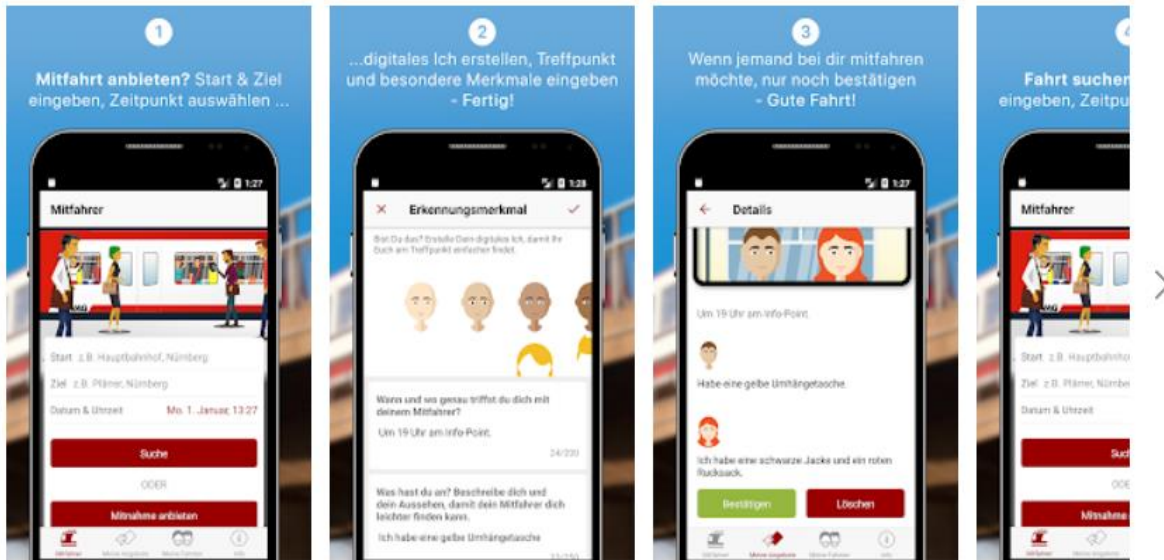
1

Mitfahrt anbieten? Start & Ziel eingeben, Zeitpunkt auswählen ...

1:27

Mitfahrer

Start z.B. Hauptbahnhof, Nürnberg

Ziel z.B. Plärrer, Nürnberg

Datum & Uhrzeit Mo. 1. Januar, 13:27

Suche

ODER

Mitnahme anbieten

2

...digitales Ich erstellen, Treffpunkt und besondere Merkmale eingeben - Fertig!

1:28

Erkennungsmerkmal

Bist Du das? Erstelle Dein digitales Ich, damit Ihr Euch am Treffpunkt einfacher findet.

Wann und wo genau triffst du dich mit deinem Mitfahrer?

Um 19 Uhr am Info-Point.

24/200

Was hast du an? Beschreibe dich und dein Aussehen, damit dein Mitfahrer dich leichter finden kann.

Ich habe eine gelbe Umhängetasche

3

Wenn jemand bei dir mitfahren möchte, nur noch bestätigen - Gute Fahrt!

1:27

Details

Um 19 Uhr am Info-Point.

Habe eine gelbe Umhängetasche.

Ich habe eine schwarze Jacke und ein roten Rucksack.

Bestätigen

Löschen

4

Fahrt suchen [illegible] eingeben, Zeitpu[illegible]

Mitfahrer

Start z.B. Hauptbahnho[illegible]

Ziel z.B. Plärrer, Nürnberg

Datum & Uhrzeit

Such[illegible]

Mitnahme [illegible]